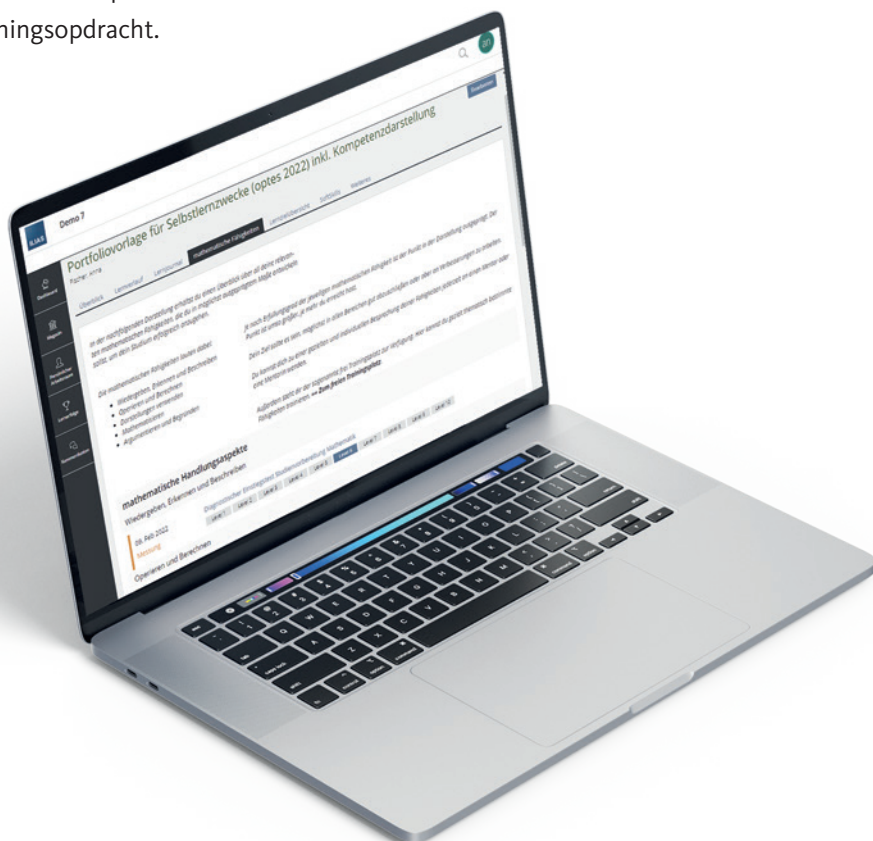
ningsopdracht.

ILIAS

Demo 7

Portfoliovorlage für Selbstlernzwecke (optes 2022) inkl. Kompetenzdarstellung

Übersicht Lernverlauf Lernjournal mathematische Fähigkeiten Lernstrategien Softskills Weiteres

In der nachfolgenden Darstellung erhältst du einen Überblick über all deine relevanten mathematischen Fähigkeiten, die du in möglichst ausgeprägtem Maße entwickeln solltest, um dein Studium erfolgreich anzugehen.

Die mathematischen Fähigkeiten lauten dabei:

Wiedergeben, Erkennen und Beschreiben
Operieren und Berechnen
Darstellungen verwenden
Mathematisieren
Argumentieren und Begründen

Je nach Erfüllungsgrad der jeweiligen mathematischen Fähigkeit ist der Punkt in der Darstellung ausgeprägt. Der Punkt ist umso größer, je mehr du erreicht hast.

Dein Ziel sollte es sein, möglichst in allen Bereichen gut abzuschließen oder aber an Verbesserungen zu arbeiten.

Du kannst dich zu einer gezielten und individuellen Besprechung deiner Fähigkeiten jederzeit an einen Mentor oder eine Mentorin wenden.

Außerdem steht dir der sogenannte freie Trainingsplatz zur Verfügung. Hier kannst du gezielt thematisch bestimmte Fähigkeiten trainieren. → Zum freien Trainingsplatz

mathematische Handlungsaspekte

Wiedergeben, Erkennen und Beschreiben

Diagnostischer Einstiegstest Studienvorbereitung Mathematik

08. Feb 2022
Messung

Operieren und Berechnen

Stuek